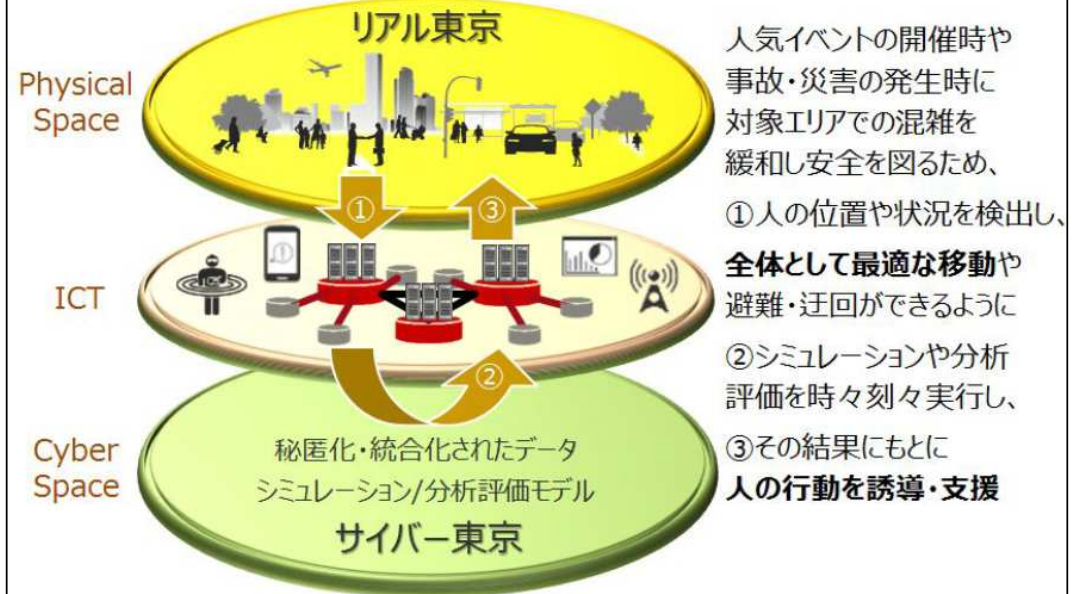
Physical Space

リアル東京

①

③

ICT

②

Cyber Space

秘匿化・統合化されたデータ
シミュレーション/分析評価モデル

サイバー東京

人気イベントの開催時や事故・災害の発生時に対象エリアでの混雑を緩和し安全を図るため、

①人の位置や状況を検出し、

全体として最適な移動や避難・迂回ができるように

②シミュレーションや分析評価を時々刻々実行し、

③その結果にもとに
人の行動を誘導・支援